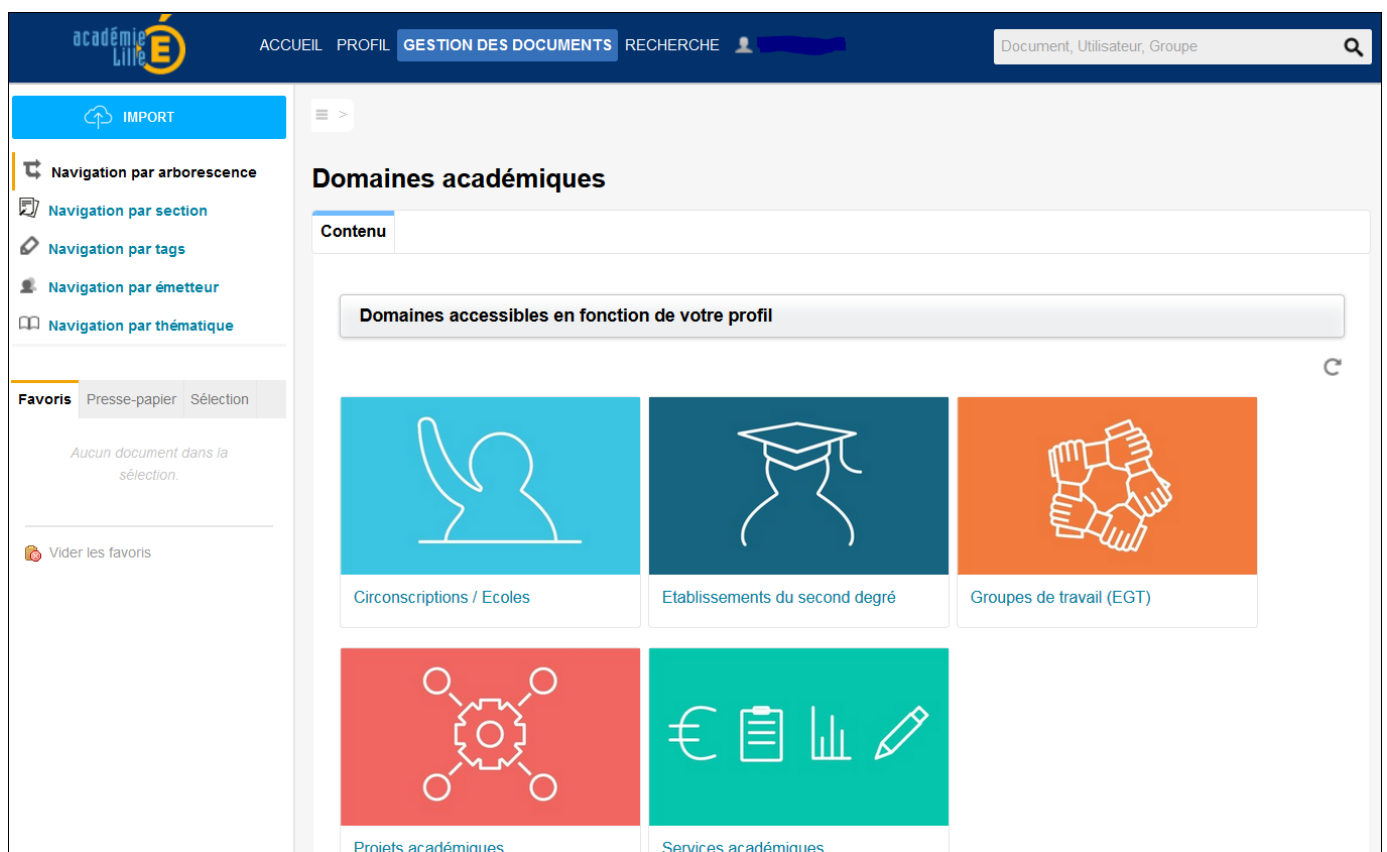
académie Lille É

ACCUEIL PROFIL GESTION DES DOCUMENTS RECHERCHE

Document, Utilisateur, Groupe

IMPORT

Navigation par arborescence
Navigation par section
Navigation par tags
Navigation par émetteur
Navigation par thématique

Favoris Presse-papier Sélection

Aucun document dans la sélection.

Vider les favoris

≡ >

Domaines académiques

Contenu

Domaines accessibles en fonction de votre profil

Circonscriptions / Ecoles

Etablissements du second degré

Groupes de travail (EGT)

Projets académiques

Services académiques